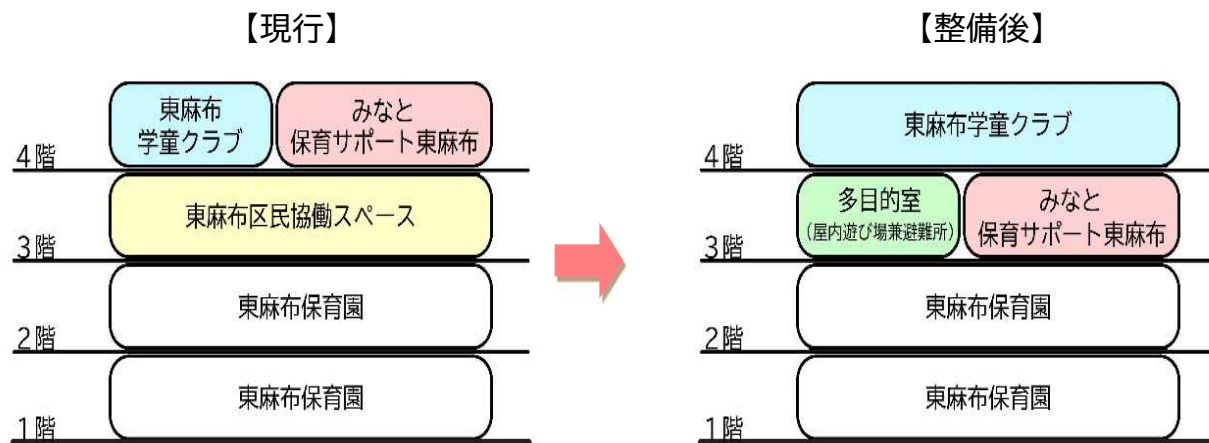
【現行】

4階
東麻布学童クラブ
みなと保育サポート東麻布

3階
東麻布区民協働スペース

2階
東麻布保育園

1階
東麻布保育園

【整備後】

4階
東麻布学童クラブ

3階
多目的室
(屋内遊び場兼避難所)
みなと保育サポート東麻布

2階
東麻布保育園

1階
東麻布保育園